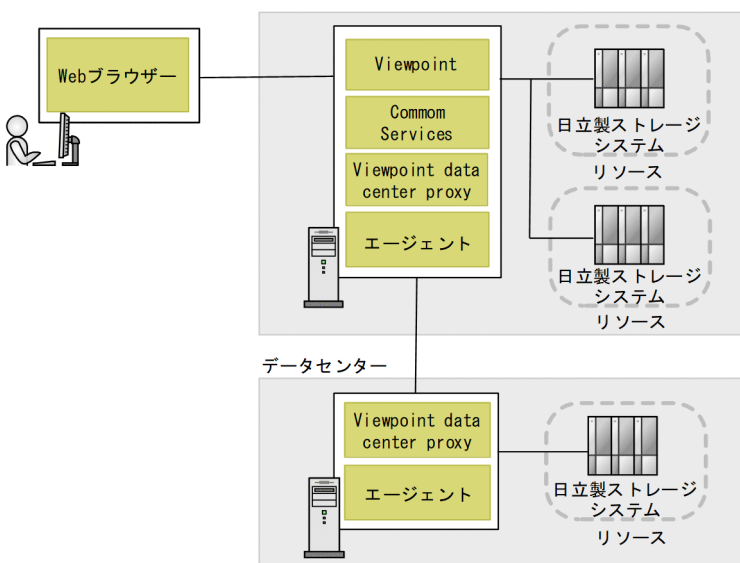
Webブラウザー

Viewpoint

Commom Services

Viewpoint data center proxy

エージェント

日立製ストレージシステム

リソース

日立製ストレージシステム

リソース

データセンター

Viewpoint data center proxy

エージェント

日立製ストレージシステム

リソース